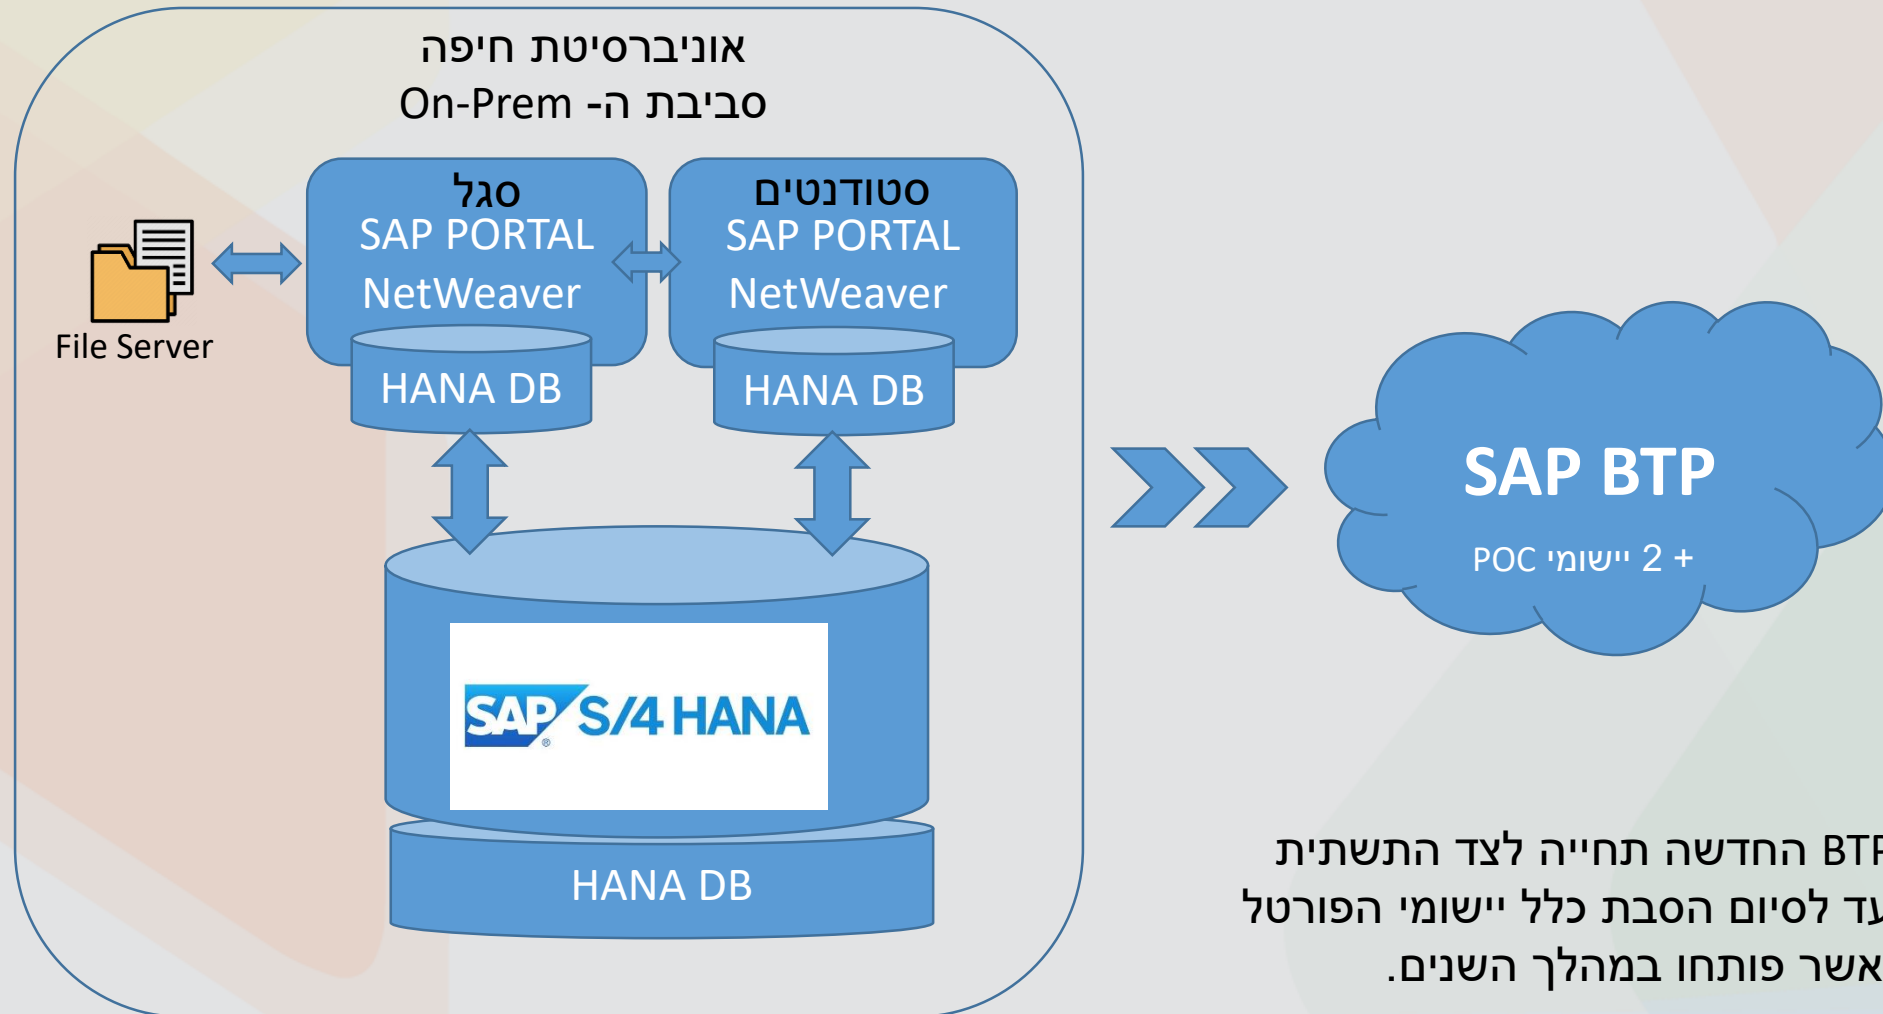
אוניברסיטת חיפה
סביבת ה- On-Prem

סגל
SAP PORTAL
NetWeaver
HANA DB

סטודנטים
SAP PORTAL
NetWeaver
HANA DB

File Server

SAP S/4HANA
HANA DB

SAP BTP
POC יישומי 2 +

BT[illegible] החדשה תחייה לצד התשתית
ע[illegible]ד לסיום הסבת כלל יישומי הפורטל
אשר פותחו במהלך השנים.